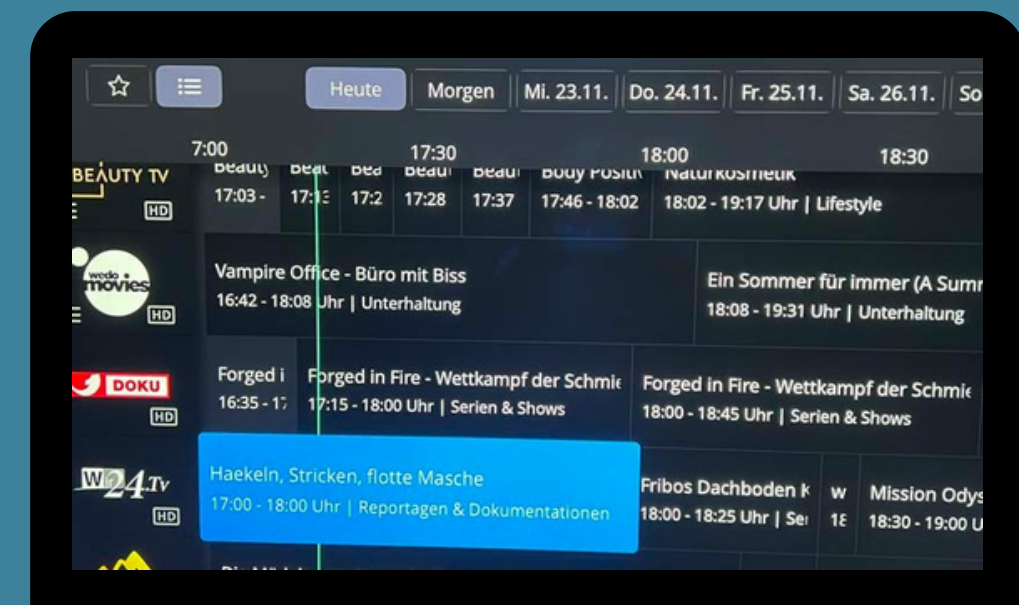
Heute Morgen Mi. 23.11. Do. 24.11. Fr. 25.11. Sa. 26.11. So

7:00 17:30 18:00 18:30

BEAUTY TV HD

Beauty 17:03 -
Beau 17:13
Bea 17:2
Beau 17:28
Beau 17:37
Body Positiv 17:46 - 18:02
Naturkosmetik 18:02 - 19:17 Uhr | Lifestyle

wedo movies HD

Vampire Office - Büro mit Biss
16:42 - 18:08 Uhr | Unterhaltung

Ein Sommer für immer (A Sumr
18:08 - 19:31 Uhr | Unterhaltung

DOKU HD

Forged i
16:35 - 1
Forged in Fire - Wettkampf der Schmie
17:15 - 18:00 Uhr | Serien & Shows
Forged in Fire - Wettkampf der Schmie
18:00 - 18:45 Uhr | Serien & Shows

W24.Tv HD

Haekeln, Stricken, flotte Masche
17:00 - 18:00 Uhr | Reportagen & Dokumentationen

Fribos Dachboden k
18:00 - 18:25 Uhr | Se
w
18
Mission Odys
18:30 - 19:00 U